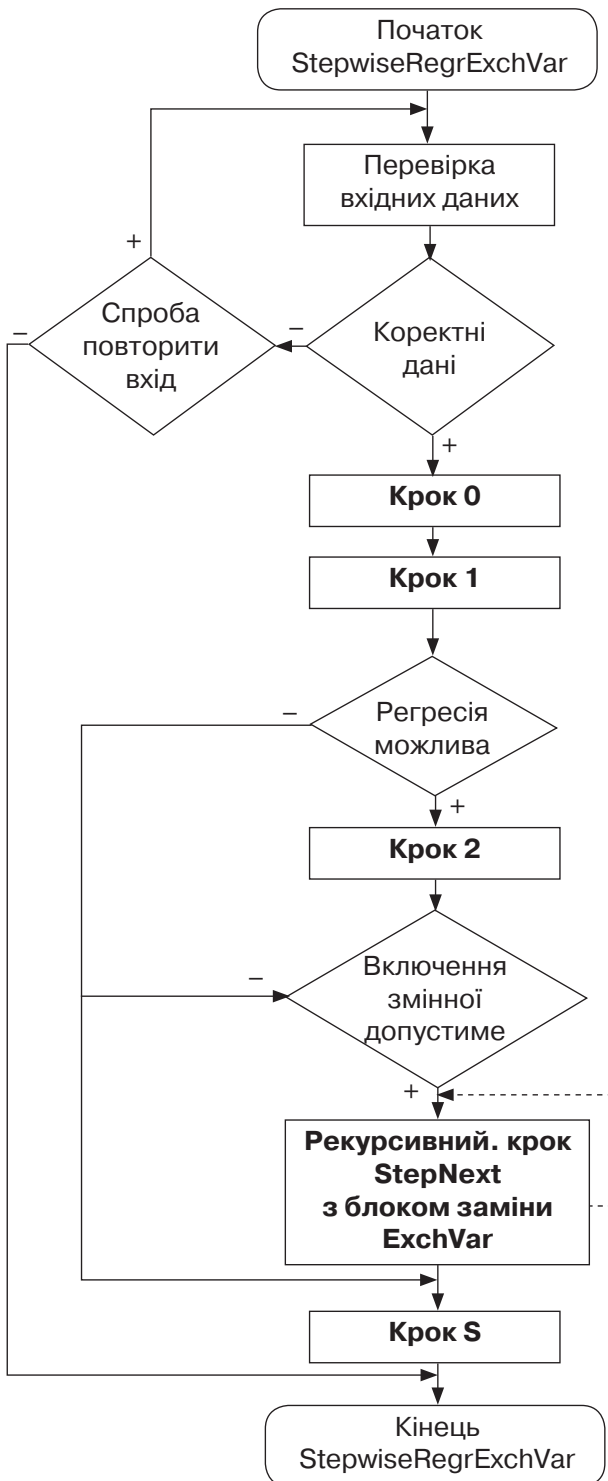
Початок StepwiseRegrExchVar

Перевірка вхідних даних

+

Спроба повторити вхід

–

–

Коректні дані

+

Крок 0

Крок 1

–

Регресія можлива

+

Крок 2

–

Включення змінної допустиме

+

Рекурсивний. крок StepNext з блоком заміни ExchVar

Крок S

Кінець StepwiseRegrExchVar